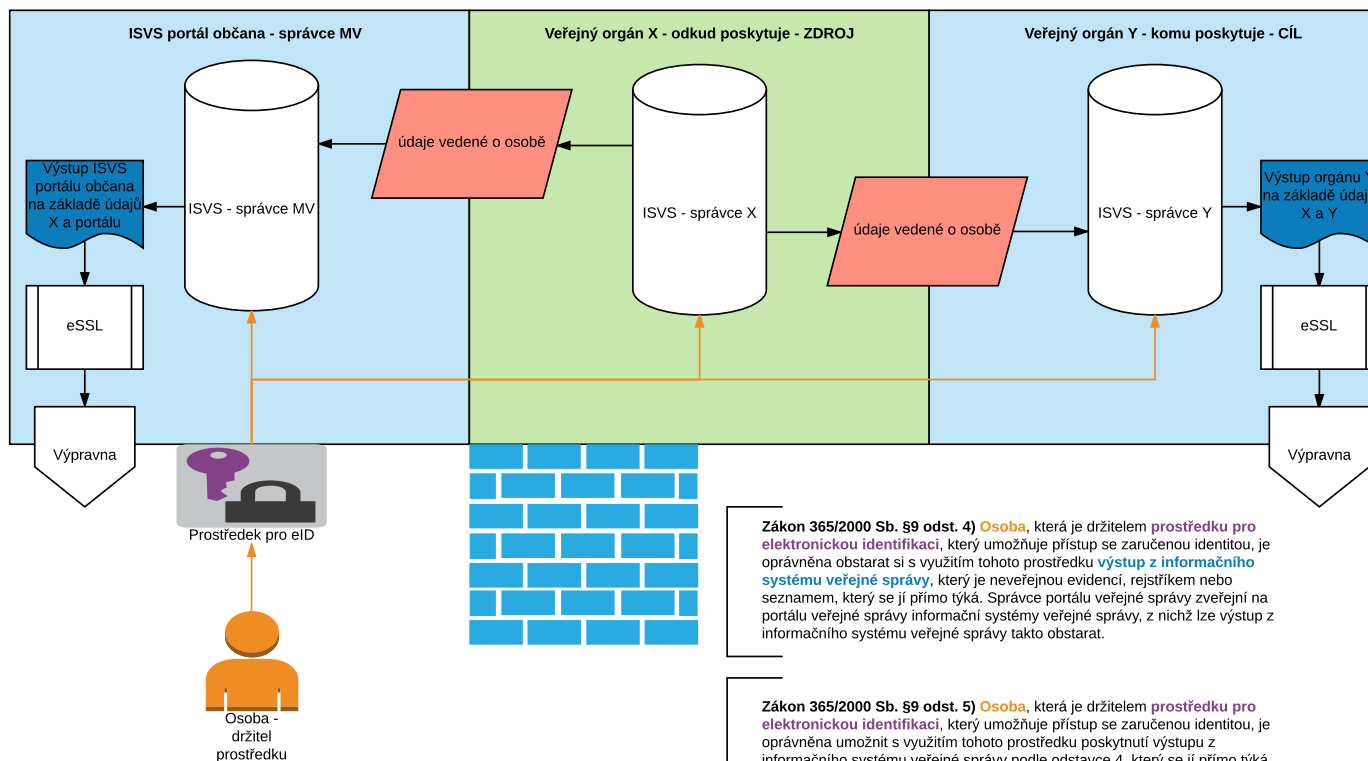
ISVS portál občana - správce MV

Veřejný orgán X - odkud poskytuje - ZDROJ

Veřejný orgán Y - komu poskytuje - CÍL

údaje vedené o osobě

ISVS - správce MV

Výstup ISVS portálu občana na základě údajů X a portálu

eSSL

Výpravna

ISVS - správce X

údaje vedené o osobě

ISVS - správce Y

Výstup orgánu Y na základě údaj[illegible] X a Y

eSSL

Výpravna

Prostředek pro eID

Osoba - držitel prostředku

Zákon 365/2000 Sb. §9 odst. 4) Osoba, která je držitelem prostředku pro elektronickou identifikaci, který umožňuje přístup se zaručenou identitou, je oprávněna obstarat si s využitím tohoto prostředku výstup z informačního systému veřejné správy, který je neveřejnou evidencí, rejstříkem nebo seznamem, který se jí přímo týká. Správce portálu veřejné správy zveřejní na portálu veřejné správy informační systémy veřejné správy, z nichž lze výstup z informačního systému veřejné správy takto obstarat.

Zákon 365/2000 Sb. §9 odst. 5) Osoba, která je držitelem prostředku pro elektronickou identifikaci, který umožňuje přístup se zaručenou identitou, je oprávněna umožnit s využitím tohoto prostředku poskytnutí výstupu z informačního systému veřejné správy podle odstavce 4, který se jí přímo týká, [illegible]